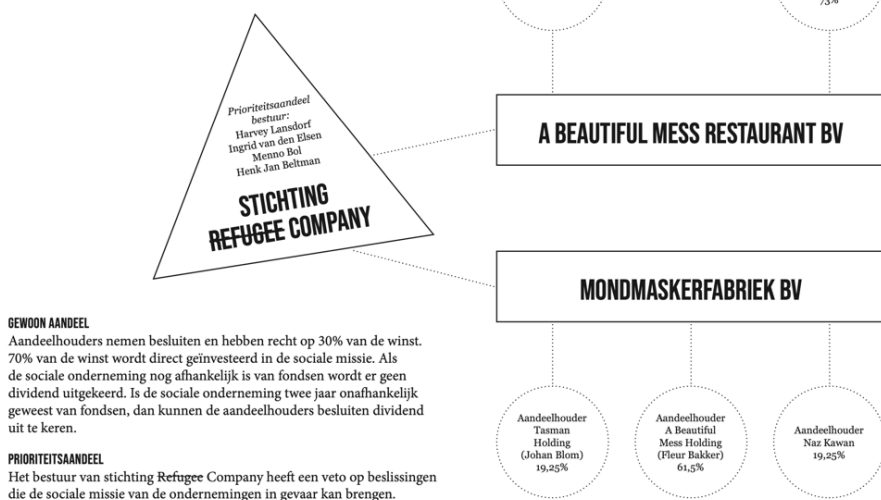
75%

Prioriteitsaandeel bestuur:
Harvey Lansdorf
Ingrid van den Elsen
Menno Bol
Henk Jan Beltman

STICHTING ~~REFUGEE~~ COMPANY

A BEAUTIFUL MESS RESTAURANT BV

MONDMASKERFABRIEK BV

GEWOON AANDEEL
Aandeelhouders nemen besluiten en hebben recht op 30% van de winst. 70% van de winst wordt direct geïnvesteerd in de sociale missie. Als de sociale onderneming nog afhankelijk is van fondsen wordt er geen dividend uitgekeerd. Is de sociale onderneming twee jaar onafhankelijk geweest van fondsen, dan kunnen de aandeelhouders besluiten dividend uit te keren.

PRIORITEITSAANDEEL
Het bestuur van stichting ~~Refugee~~ Company heeft een veto op beslissingen die de sociale missie van de ondernemingen in gevaar kan brengen.

Aandeelhouder Tasman Holding (Johan Blom) 19,25%

Aandeelhouder A Beautiful Mess Holding (Fleur Bakker) 61,5%

Aandeelhouder Naz Kawan 19,25%